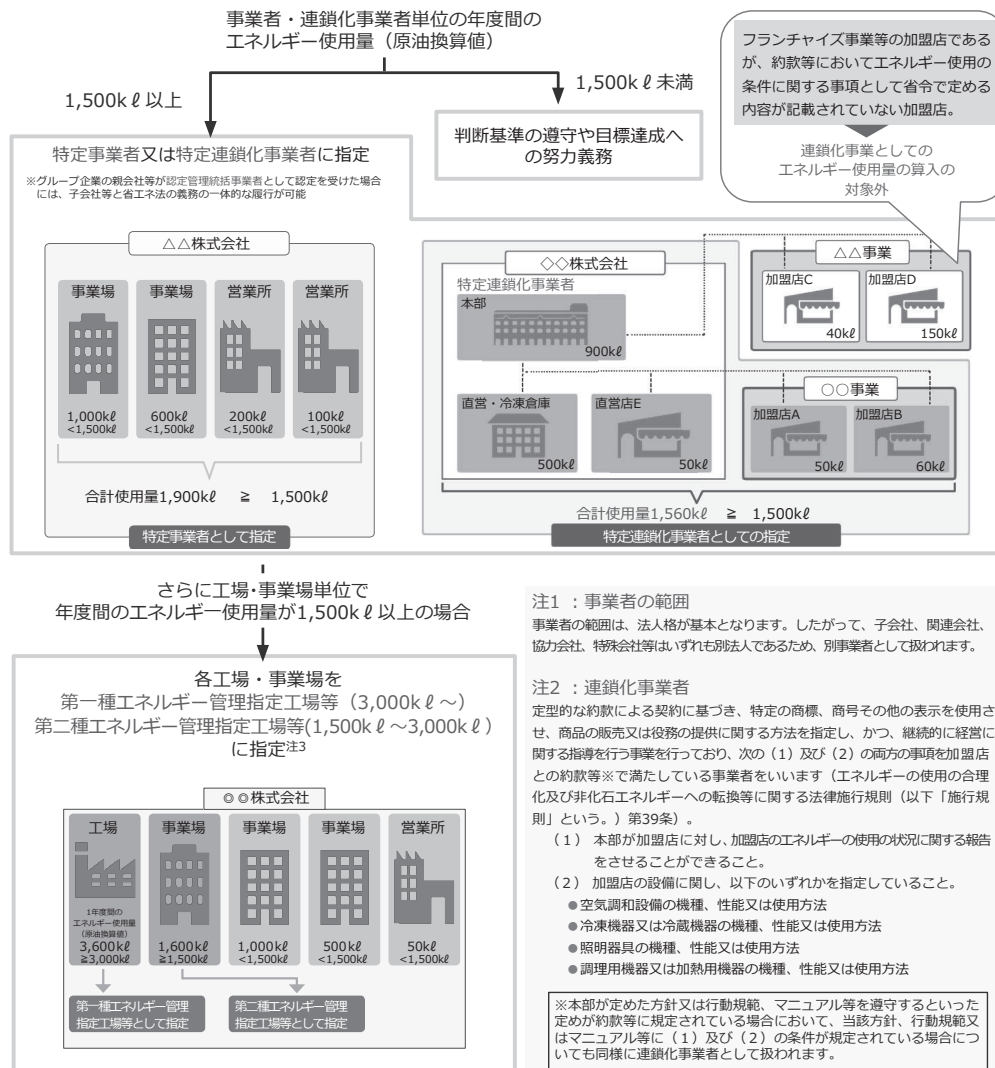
事業者・連鎖化事業者単位の年度間のエネルギー使用量（原油換算値）

1,500kℓ以上

1,500kℓ未満

判断基準の遵守や目標達成への努力義務

フランチャイズ事業等の加盟店であるが、約款等においてエネルギー使用の条件に関する事項として省令で定める内容が記載されていない加盟店。

連鎖化事業としてのエネルギー使用量の算入の対象外

特定事業者又は特定連鎖化事業者に指定

※グループ企業の親会社等が認定管理統括事業者として認定を受けた場合には、子会社等と省エネ法の義務の一体的な履行が可能

△△株式会社

事業場 事業場 営業所 営業所

1,000kℓ <1,500kℓ
600kℓ <1,500kℓ
200kℓ <1,500kℓ
100kℓ <1,500kℓ

合計使用量1,900kℓ ≧ 1,500kℓ

特定事業者として指定

◇◇株式会社

特定連鎖化事業者

本部

900kℓ

直営・冷凍倉庫

500kℓ

直営店E

50kℓ

△△事業

加盟店C

40kℓ

加盟店D

150kℓ

○○事業

加盟店A

50kℓ

加盟店B

60kℓ

合計使用量1,560kℓ ≧ 1,500kℓ

特定連鎖化事業者としての指定

さらに工場・事業場単位で年度間のエネルギー使用量が1,500kℓ以上の場合

各工場・事業場を
第一種エネルギー管理指定工場等（3,000kℓ～）
第二種エネルギー管理指定工場等(1,500kℓ～3,000kℓ)
に指定注3

◎◎株式会社

工場 事業場 事業場 事業場 営業所

1年度間のエネルギー使用量（原油換算値）
3,600kℓ ≧3,000kℓ
1,600kℓ ≧1,500kℓ
1,000kℓ <1,500kℓ
500kℓ <1,500kℓ
50kℓ <1,500kℓ

第一種エネルギー管理指定工場等として指定

第二種エネルギー管理指定工場等として指定

注1 ：事業者の範囲
事業者の範囲は、法人格が基本となります。したがって、子会社、関連会社、協力会社、特殊会社等はいずれも別法人であるため、別事業者として扱われます。

注2 ：連鎖化事業者
定型的な約款による契約に基づき、特定の商標、商号その他の表示を使用させ、商品の販売又は役務の提供に関する方法を指定し、かつ、継続的に経営に関する指導を行う事業を行っており、次の（1）及び（2）の両方の事項を加盟店との約款等※で満たしている事業者をいいます（エネルギーの使用の合理化及び非化石エネルギーへの転換等に関する法律施行規則（以下「施行規則」という。）第39条）。
（1） 本部が加盟店に対し、加盟店のエネルギーの使用の状況に関する報告をさせることができること。
（2） 加盟店の設備に関し、以下のいずれかを指定していること。
●空気調和設備の機種、性能又は使用方法
●冷凍機器又は冷蔵機器の機種、性能又は使用方法
●照明器具の機種、性能又は使用方法
●調理用機器又は加熱用機器の機種、性能又は使用方法

※本部が定めた方針又は行動規範、マニュアル等を遵守するといった定めが約款等に規定されている場合において、当該方針、行動規範又はマニュアル等に（1）及び（2）の条件が規定されている場合についても同様に連鎖化事業者として扱われます。